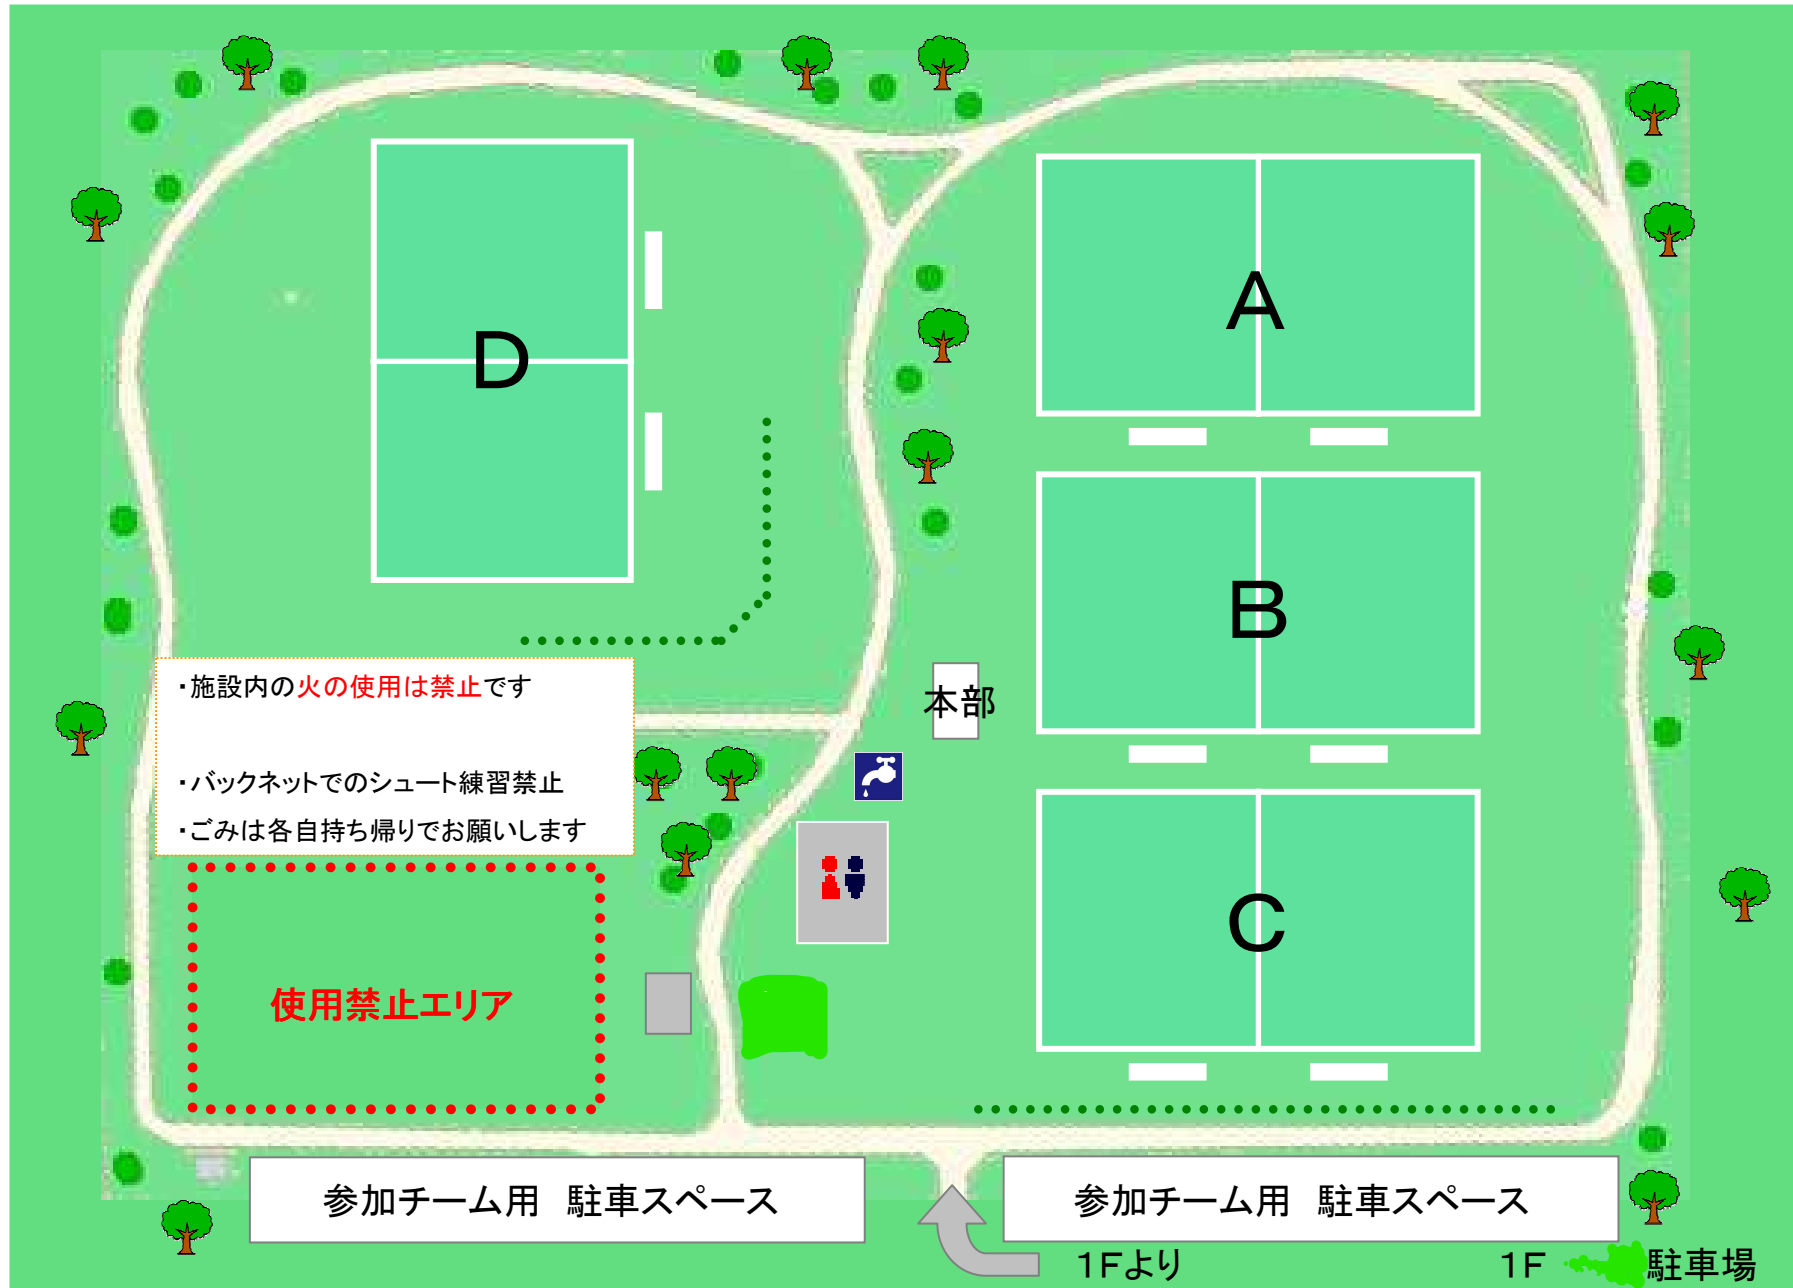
D

A

B

C

・施設内の火の使用は禁止です

・バックネットでのシュート練習禁止

・ごみは各自持ち帰りでお願いします

本部

使用禁止エリア

参加チーム用　駐車スペース

参加チーム用　駐車スペース

1Fより

1F

駐車場